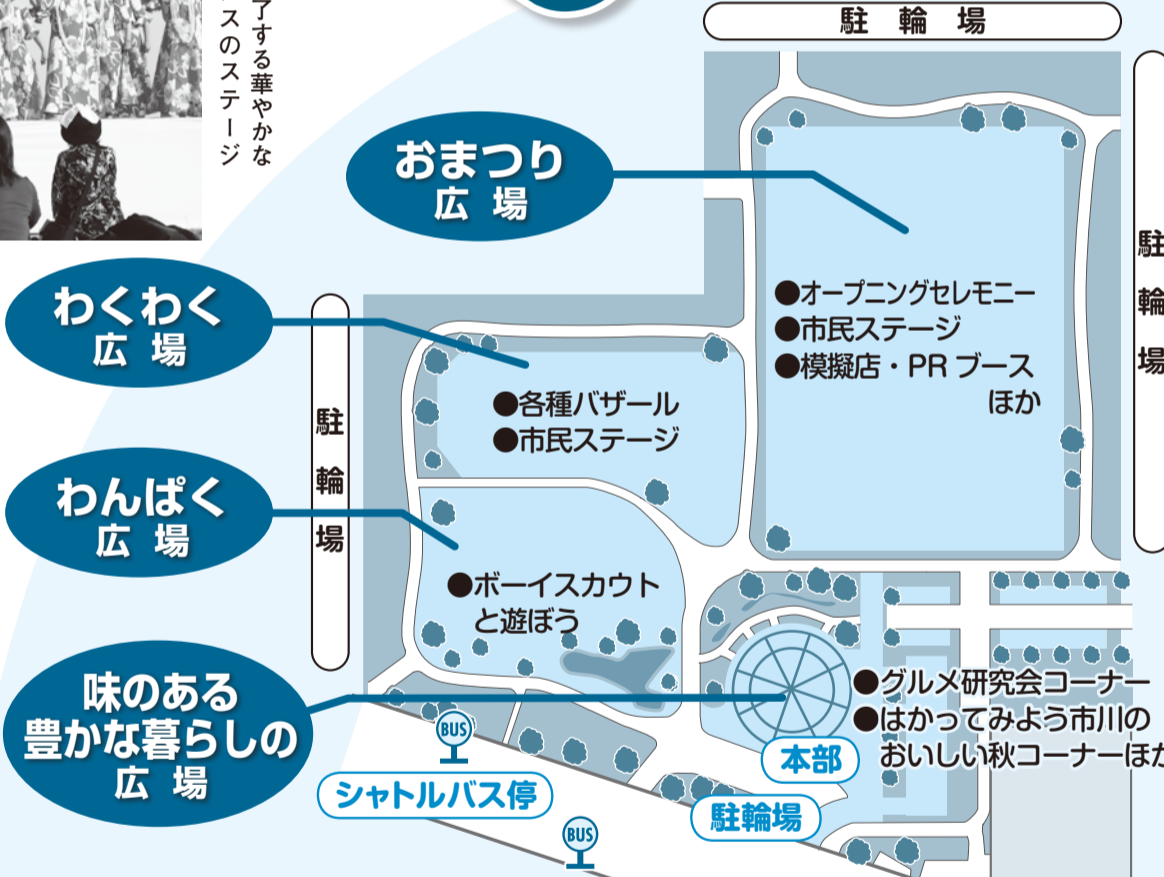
了する華やかな
スのステージ

駐輪場

おまつり
広場

駐
輪
場

●オープニングセレモニー
●市民ステージ
●模擬店・PR ブース
ほか

わくわく
広場

駐
輪
場

●各種バザール
●市民ステージ

わんぱく
広場

●ボーイスカウト
と遊ぼう

味のある
豊かな暮らしの
広場

●グルメ研究会コーナー
●はかってみよう市川の
おいしい秋コーナーほか

BUS

本部

シャトルバス停

駐輪場

BUS